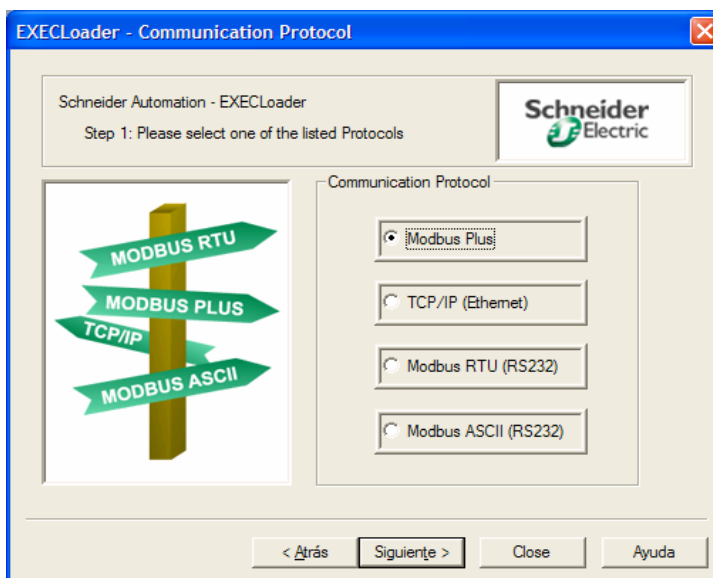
EXECLoader - Communication Protocol

Schneider Automation - EXECLoader
Step 1: Please select one of the listed Protocols

Schneider Electric

MODBUS RTU
MODBUS PLUS
TCP/IP
MODBUS ASCII

Communication Protocol
Modbus Plus
TCP/IP (Ethernet)
Modbus RTU (RS232)
Modbus ASCII (RS232)

< Atrás
Siguiente >
Close
Ayuda